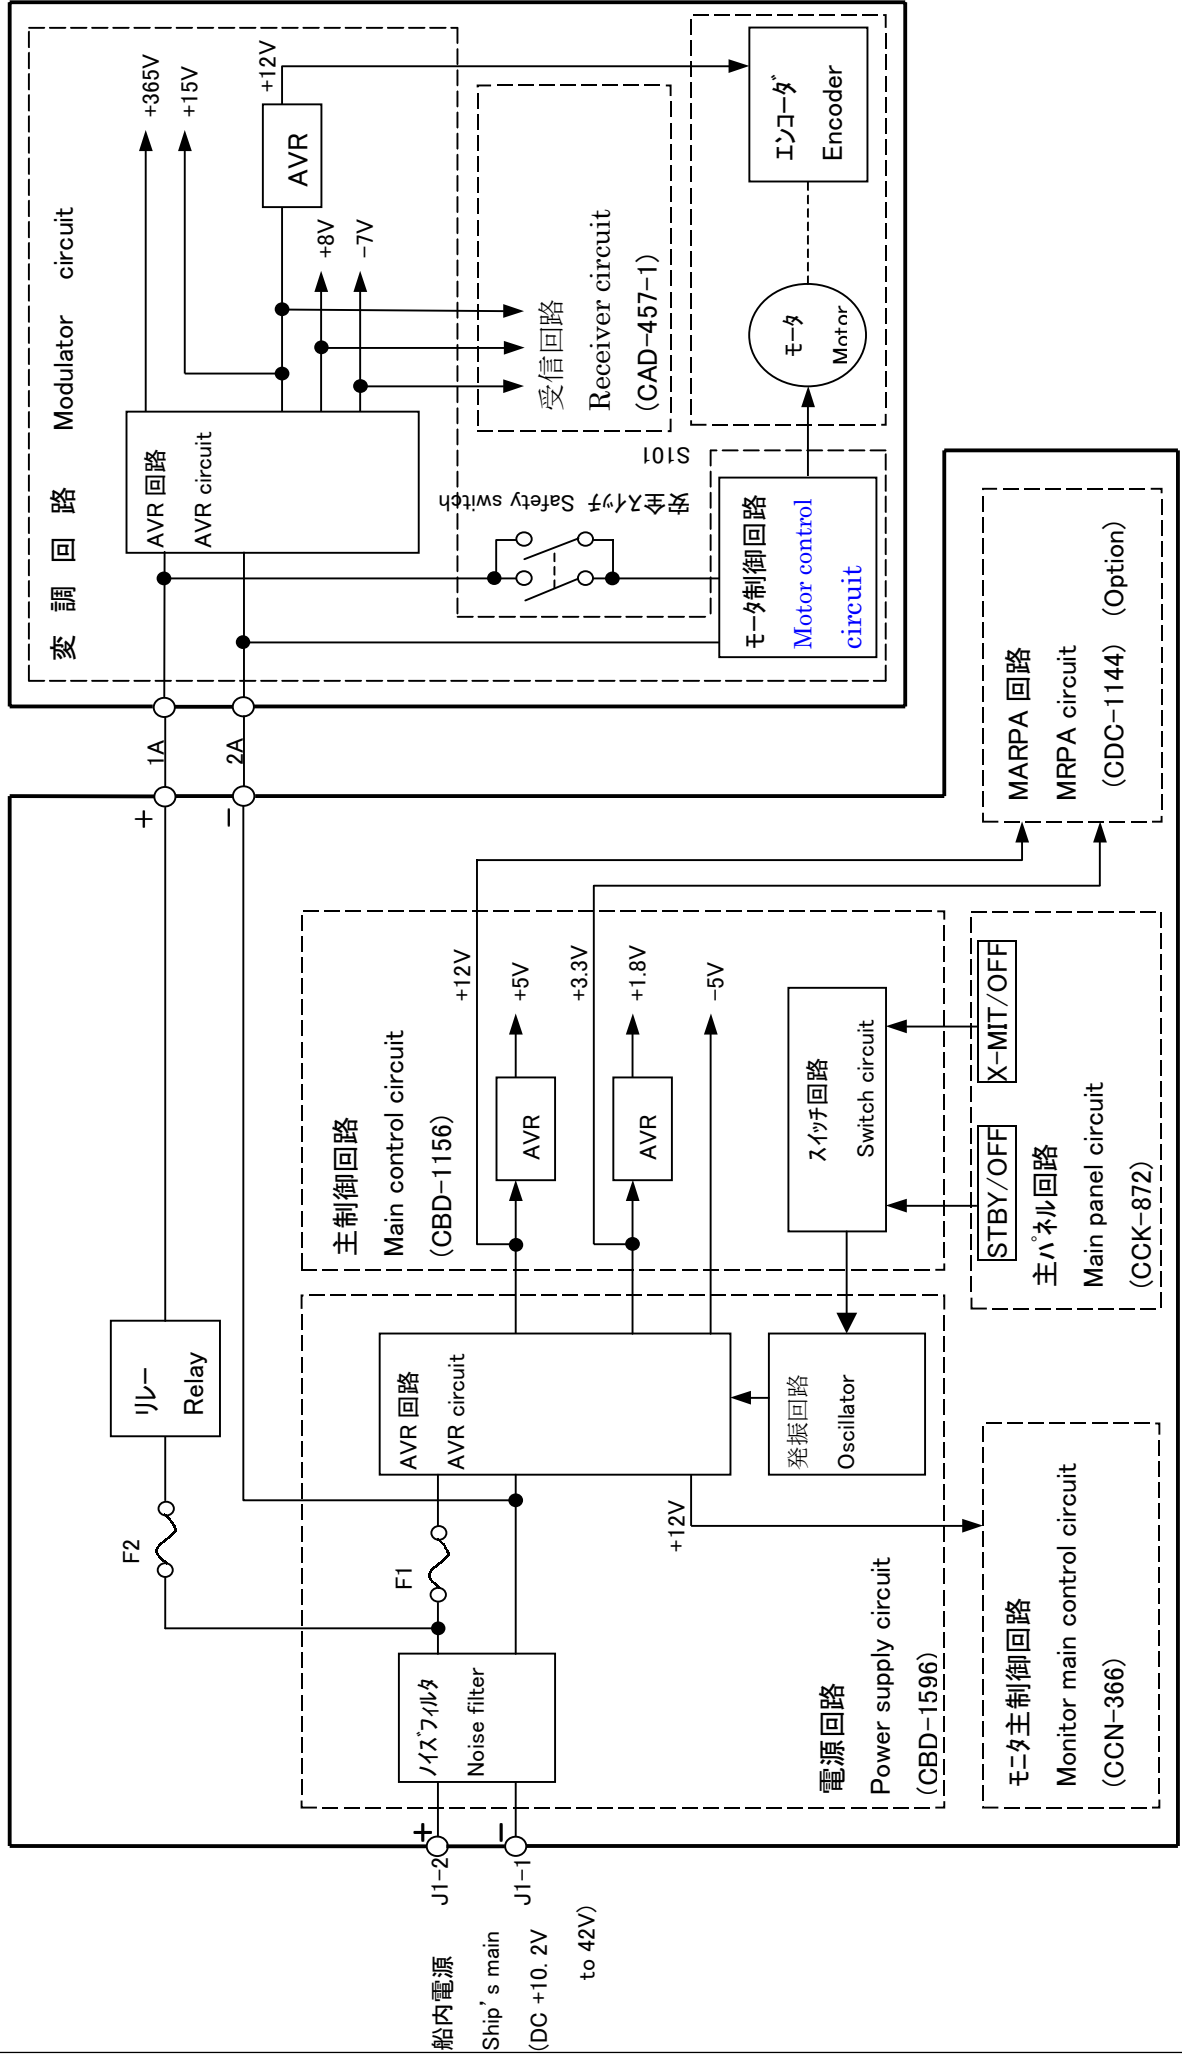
変 調 回 路

Modulator circuit

+365V

+15V

+12V

AVR

+8V

-7V

AVR 回路

AVR circuit

受信回路

Receiver circuit

(CAD-457-1)

エンコーダ

Encoder

モータ

Motor

S101

安全スイッチ Safety switch

モータ制御回路

Motor control circuit

1A

2A

+

−

MARPA 回路

MRPA circuit

(CDC-1144) (Option)

主制御回路

Main control circuit

(CBD-1156)

+12V

+5V

+3.3V

+1.8V

-5V

AVR

AVR

スイッチ回路

Switch circuit

X-MIT/OFF

STBY/OFF

主パネル回路

Main panel circuit

(CCK-872)

リレー

Relay

AVR 回路

AVR circuit

発振回路

Oscillator

+12V

F2

F1

ノイズフィルタ

Noise filter

電源回路

Power supply circuit

(CBD-1596)

モニタ主制御回路

Monitor main control circuit

(CCN-366)

+

−

J1-2

J1-1

船内電源

Ship’s main

(DC +10.2V to 42V)